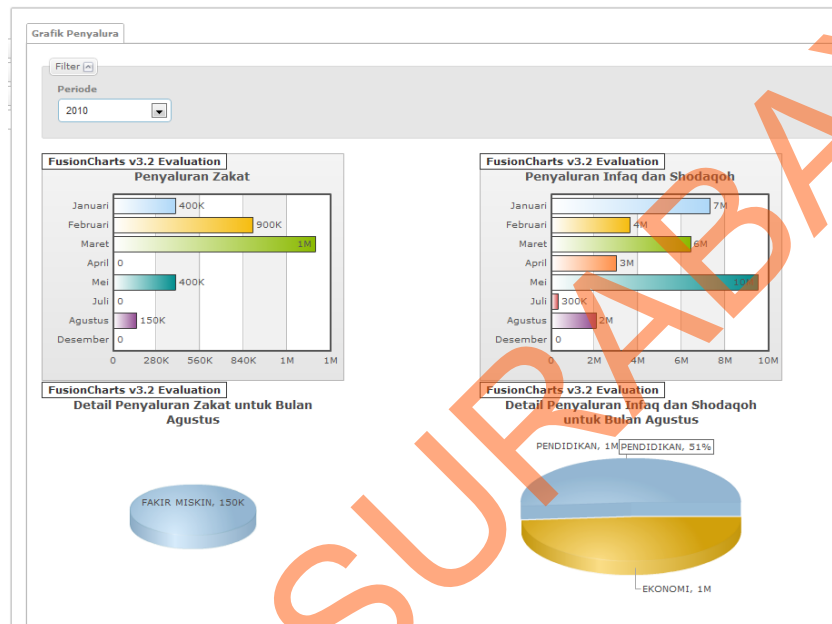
Grafik Penyalura

Filter

Periode

2010

FusionCharts v3.2 Evaluation

Penyaluran Zakat

Januari 400K
Februari 900K
Maret 1M
April 0
Mei 400K
Juli 0
Agustus 150K
Desember 0

0 280K 560K 840K 1M 1M

FusionCharts v3.2 Evaluation

Penyaluran Infaq dan Shodaqoh

Januari 7M
Februari 4M
Maret 6M
April 3M
Mei 10M
Juli 300K
Agustus 2M
Desember 0

0 2M 4M 6M 8M 10M

FusionCharts v3.2 Evaluation

Detail Penyaluran Zakat untuk Bulan Agustus

FAKIR MISKIN, 150K

FusionCharts v3.2 Evaluation

Detail Penyaluran Infaq dan Shodaqoh untuk Bulan Agustus

PENDIDIKAN, 1M PENDIDIKAN, 51%

EKONOMI, 1M

SURABAYA